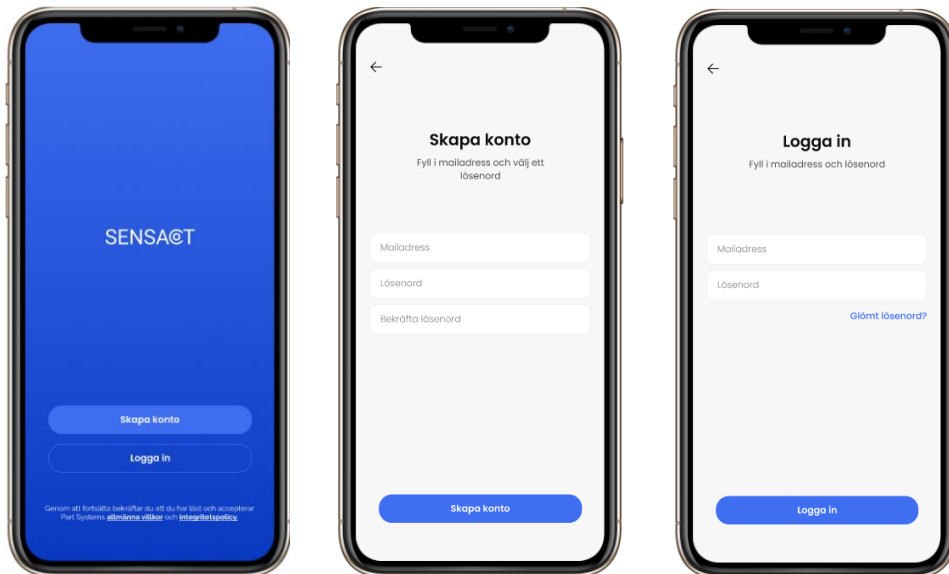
SENSACT

Skapa konto

Logga in

Genom att fortsätta bekräftar du att du har läst och accepterar Part Systems allmänna villkor och integritetspolicy.

←

Skapa konto

Fyll i mailadress och välj ett lösenord

Mailadress

Lösenord

Bekräfta lösenord

Skapa konto

←

Logga in

Fyll i mailadress och lösenord

Mailadress

Lösenord

Glömt lösenord?

Logga in